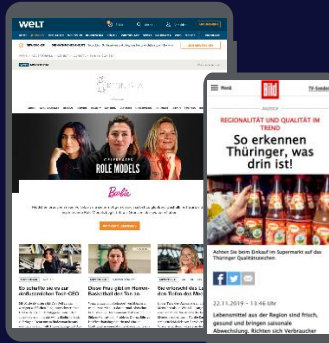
WELT

ROLE MODELS

Barbie

Menü

Bild

TV-Sender

ANZEIGE

REGIONALITÄT UND QUALITÄT IM TREND

So erkennen Thüringer, was drin ist!

Achten Sie beim Einkauf im Supermarkt auf das Thüringer Qualitätszeichen

22.11.2019 - 13:46 Uhr

Lebensmittel aus der Region sind frisch, gesund und bringen saisonale Abwechslung. Richten sich Verbraucher